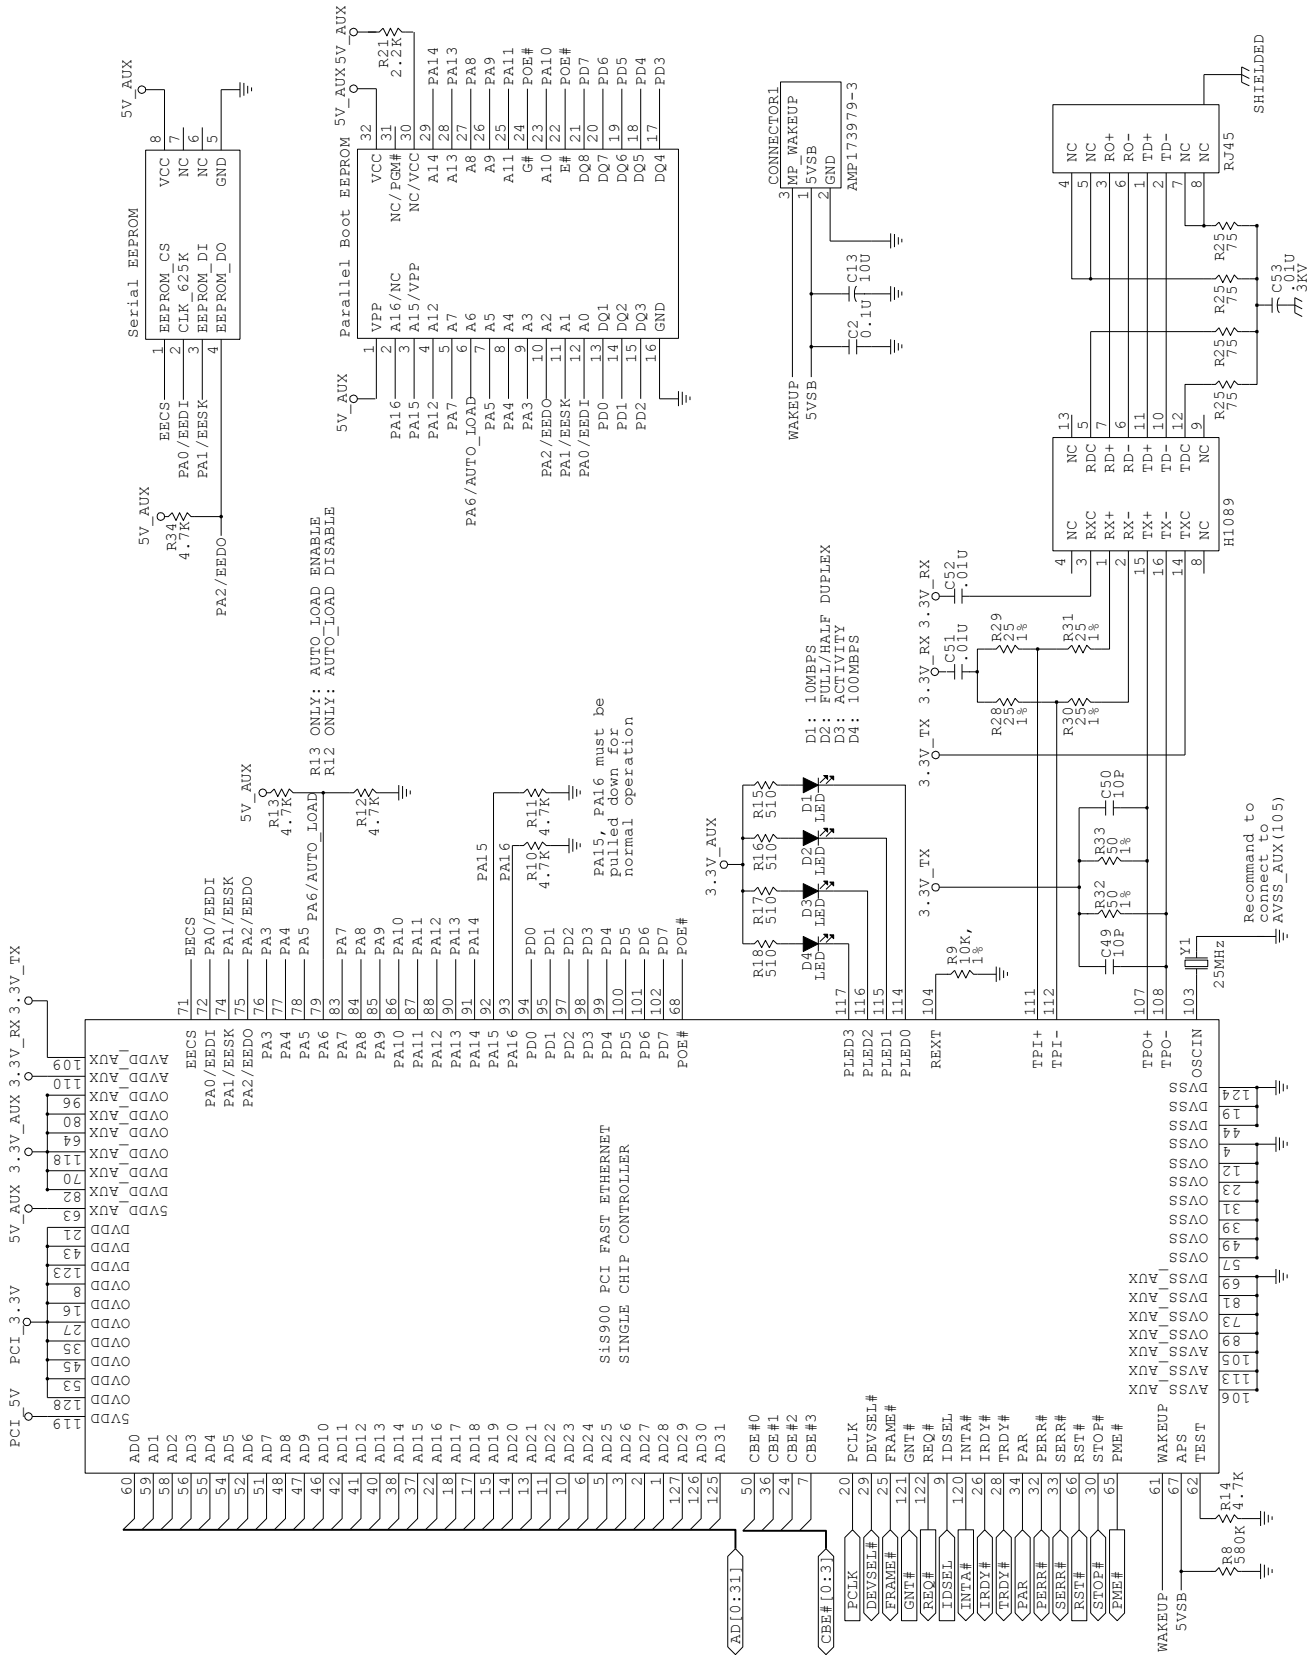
Serial EEPROM
EEPROM_CS
CLK_625K
EEPROM_DI
EEPROM_DO
VCC
NC
NC
GND
1 2 3 4 8 7 6 5
5V_AUX
EECS
PA0/EEDI
PA1/EESK
5V_AUX
R34 4.7K
PA2/EEDO

Parallel Boot EEPROM
VPP
A16/NC
A15/VPP
A12
A7
A6
A5
A4
A3
A2
A1
A0
DQ1
DQ2
DQ3
GND
VCC
NC/PGM#
NC/VCC
A14
A13
A8
A9
G#
A10
E#
DQ8
DQ7
DQ6
DQ5
DQ4
1 2 3 4 5 6 7 8 9 10 11 12 13 14 15 16
32 31 30 29 28 27 26 25 24 23 22 21 20 19 18 17
5V_AUX
PA16
PA15
PA12
PA7
PA6/AUTO_LOAD
PA5
PA4
PA3
PA2/EEDO
PA1/EESK
PA0/EEDI
PD0
PD1
PD2
5V_AUX 5V_AUX
R21 2.2K
PA14
PA13
PA8
PA9
PA11
POE#
PA10
POE#
PD7
PD6
PD5
PD4
PD3

CONNECTOR1
MP_WAKEUP
5VSB
GND
3 1 2
AMP173979-3
WAKEUP
5VSB
C2 0.1U
C13 10U

NC
NC
RO+
RO-
TD+
TD-
NC
NC
4 5 3 6 1 2 7 8
RJ45
SHIELDED
R25 75
R25 75
R25 75
R25 75
R25 75
C53 .01U 3KV

NC
RXC
RX+
RX-
TX+
TX-
TXC
NC
NC
RDC
RD+
RD-
TD+
TD-
TDC
NC
4 3 1 2 15 16 14 8
13 5 7 6 1 10 12 9
H1089
3.3V_RX 3.3V_RX
C52 .01U
C51 .01U
R29 25 1%
R31 25 1%
R28 25 1%
R30 25 1%
3.3V_TX
3.3V_TX

R13 ONLY: AUTO_LOAD ENABLE
R12 ONLY: AUTO_LOAD DISABLE
5V_AUX
R13 4.7K
R12 4.7K
PA6/AUTO_LOAD
PA15
PA16
R11 4.7K
R10 4.7K
PA15, PA16 must be pulled down for normal operation

D1: 10MBPS
D2: FULL/HALF DUPLEX
D3: ACTIVITY
D4: 100MBPS
3.3V_AUX
R15 510
R16 510
R17 510
R18 510
D1 LED
D2 LED
D3 LED
D4 LED
R9 10K, 1%
C50 10P
R33 50 1%
R32 50 1%
C49 10P
Y1 25MHz
Recommand to connect to AVSS_AUX(105)

EECS
PA0/EEDI
PA1/EESK
PA2/EEDO
PA3
PA4
PA5
PA6/AUTO_LOAD
PA7
PA8
PA9
PA10
PA11
PA12
PA13
PA14
PD0
PD1
PD2
PD3
PD4
PD5
PD6
PD7
POE#
71 72 74 75 76 77 78 79 83 84 85 86 87 88 89 90 91 92 93 94 95 97 98 99 100 101 102 68
117 116 115 114 104 111 112 107 108 103

5V_AUX 3.3V_AUX 3.3V_RX 3.3V_TX
PCI_5V PCI_3.3V
119 128 53 45 35 27 16 8 123 43 21 63 82 70 118 64 80 96 110 109
5VDD
OVDD
OVDD
OVDD
OVDD
OVDD
OVDD
OVDD
DVDD
DVDD
DVDD
5VDD_AUX
DVDD_AUX
DVDD_AUX
OVDD_AUX
OVDD_AUX
OVDD_AUX
OVDD_AUX
AVDD_AUX
AVDD_AUX

SiS900 PCI FAST ETHERNET
SINGLE CHIP CONTROLLER

EECS
PA0/EEDI
PA1/EESK
PA2/EEDO
PA3
PA4
PA5
PA6
PA7
PA8
PA9
PA10
PA11
PA12
PA13
PA14
PA15
PA16
PD0
PD1
PD2
PD3
PD4
PD5
PD6
PD7
POE#
PLED3
PLED2
PLED1
PLED0
REXT
TPI+
TPI-
TPO+
TPO-
OSCIN

DVSS
DVSS
DVSS
OVSS
OVSS
OVSS
OVSS
OVSS
OVSS
OVSS
DVSS_AUX
OVSS_AUX
OVSS_AUX
AVSS_AUX
AVSS_AUX
AVSS_AUX
AVSS_AUX
124 19 44 4 12 23 31 39 49 57 69 81 73 89 105 113 106

AD0
AD1
AD2
AD3
AD4
AD5
AD6
AD7
AD8
AD9
AD10
AD11
AD12
AD13
AD14
AD15
AD16
AD17
AD18
AD19
AD20
AD21
AD22
AD23
AD24
AD25
AD26
AD27
AD28
AD29
AD30
AD31
60 59 58 56 55 54 52 51 48 47 46 42 41 40 38 37 22 18 17 15 14 13 11 10 6 5 3 2 1 127 126 125
AD[0:31]
CBE#0
CBE#1
CBE#2
CBE#3
50 36 24 7
CBE#[0:3]
PCLK
DEVSEL#
FRAME#
GNT#
REQ#
IDSEL
INTA#
IRDY#
TRDY#
PAR
PERR#
SERR#
RST#
STOP#
PME#
20 29 25 121 122 9 120 26 28 34 32 33 66 30 65
PCLK
DEVSEL#
FRAME#
GNT#
REQ#
IDSEL
INTA#
IRDY#
TRDY#
PAR
PERR#
SERR#
RST#
STOP#
PME#
WAKEUP
APS
TEST
61 67 62
R14 4.7K
R8 580K
WAKEUP
5VSB